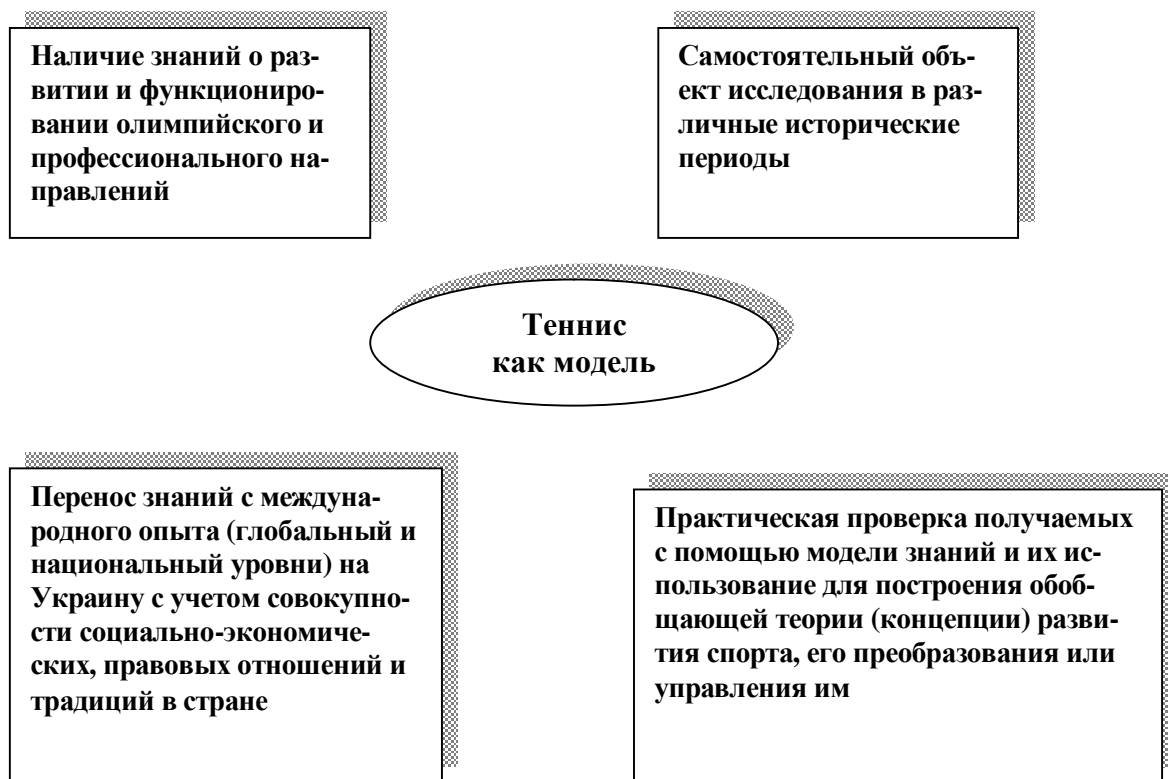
Наличие знаний о развитии и функционировании олимпийского и профессионального направлений

Самостоятельный объект исследования в различные исторические периоды

Теннис как модель

Перенос знаний с международного опыта (глобальный и национальный уровни) на Украину с учетом совокупности социально-экономических, правовых отношений и традиций в стране

Практическая проверка получаемых с помощью модели знаний и их использование для построения обобщающей теории (концепции) развития спорта, его преобразования или управления им